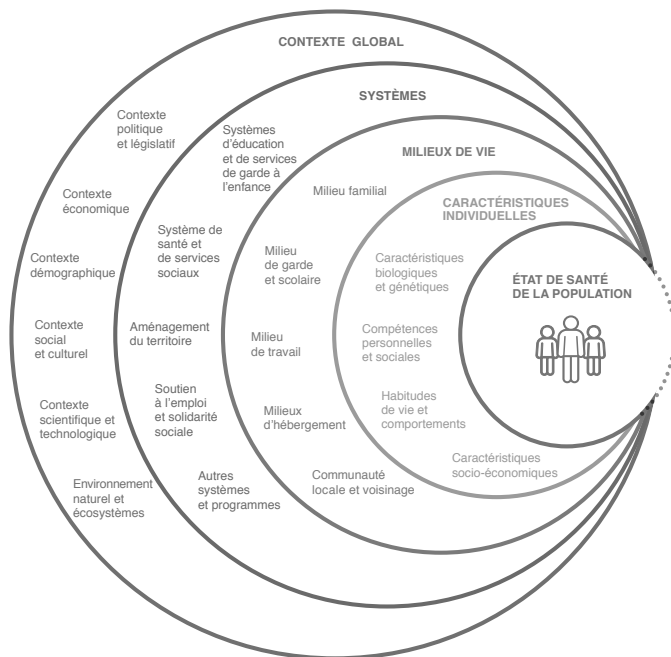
CONTEXTE GLOBAL

Contexte politique et législatif

Contexte économique

Contexte démographique

Contexte social et culturel

Contexte scientifique et technologique

Environnement naturel et écosystèmes

SYSTÈMES

Systèmes d'éducation et de services de garde à l'enfance

Système de santé et de services sociaux

Aménagement du territoire

Soutien à l'emploi et solidarité sociale

Autres systèmes et programmes

MILIEUX DE VIE

Milieu familial

Milieu de garde et scolaire

Milieu de travail

Milieux d'hébergement

Communauté locale et voisinage

CARACTÉRISTIQUES INDIVIDUELLES

Caractéristiques biologiques et génétiques

Compétences personnelles et sociales

Habitudes de vie et comportements

Caractéristiques socio-économiques

ÉTAT DE SANTÉ DE LA POPULATION